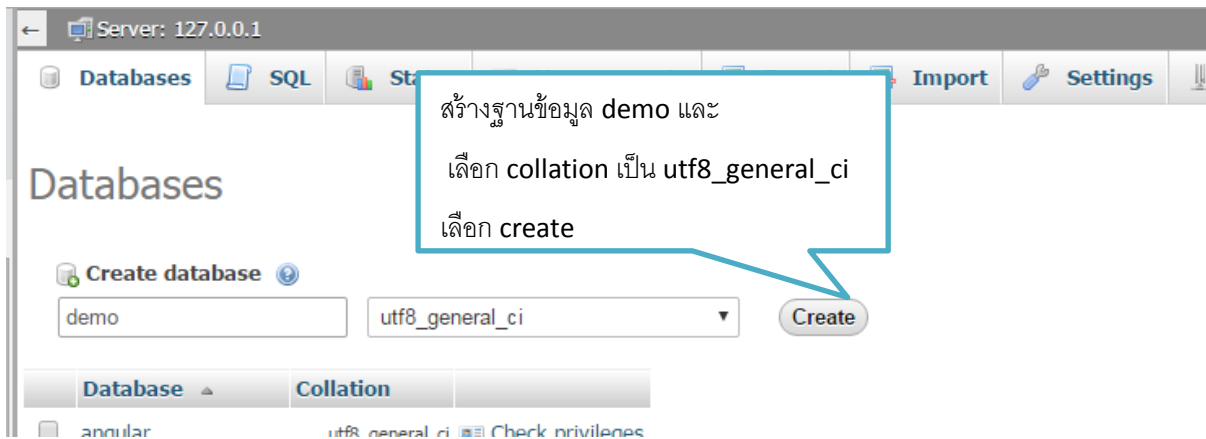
← Server: 127.0.0.1

Databases SQL Sta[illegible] Import Settings

สร้างฐานข้อมูล demo และ

เลือก collation เป็น utf8_general_ci

เลือก create

Databases

Create database

demo

utf8_general_ci

Create

| Database | Collation | |
|---|---|---|
| angular | utf8_general_ci | Check privileges |